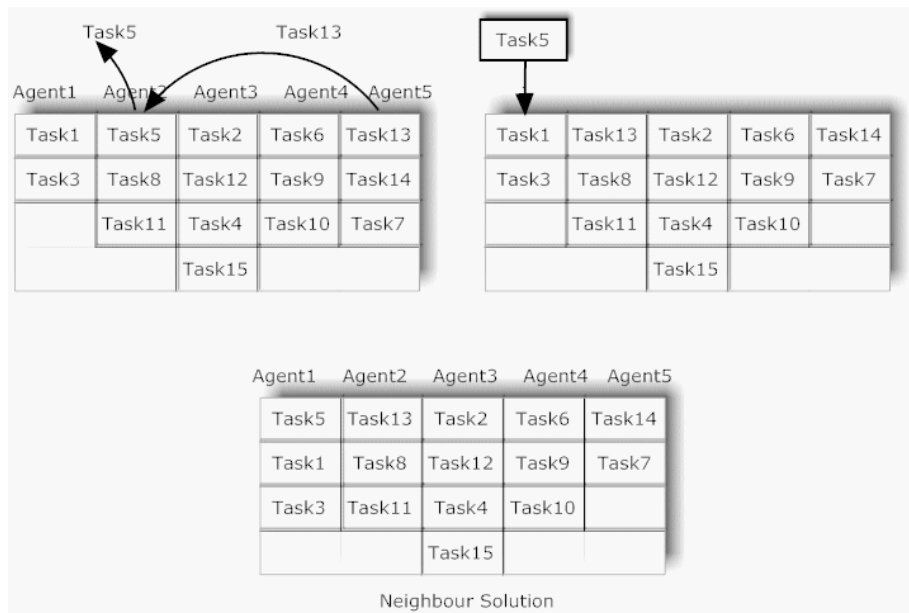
Task5

Task13

| Agent1 | Agent2 | Agent3 | Agent4 | Agent5 |
|---|---|---|---|---|
| Task1 | Task5 | Task2 | Task6 | Task13 |
| Task3 | Task8 | Task12 | Task9 | Task14 |
| | Task11 | Task4 | Task10 | Task7 |
| | | Task15 | | |

Task5

| | | | | |
|---|---|---|---|---|
| Task1 | Task13 | Task2 | Task6 | Task14 |
| Task3 | Task8 | Task12 | Task9 | Task7 |
| | Task11 | Task4 | Task10 | |
| | | Task15 | | |

| Agent1 | Agent2 | Agent3 | Agent4 | Agent5 |
|---|---|---|---|---|
| Task5 | Task13 | Task2 | Task6 | Task14 |
| Task1 | Task8 | Task12 | Task9 | Task7 |
| Task3 | Task11 | Task4 | Task10 | |
| | | Task15 | | |

Neighbour Solution